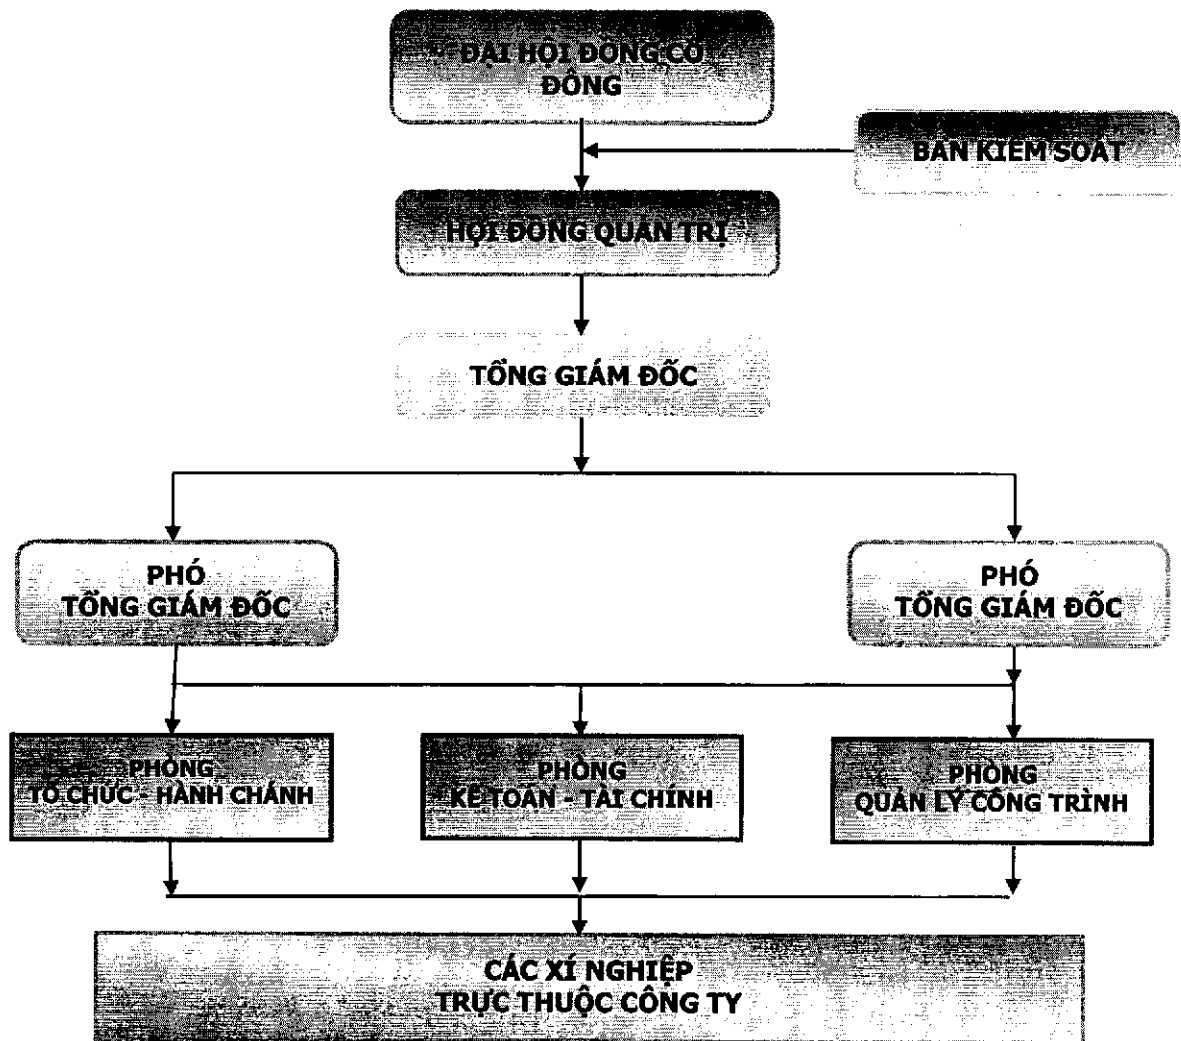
ĐẠI HỘI ĐỒNG CỔ ĐÔNG

BAN KIỂM SOÁT

HỘI ĐỒNG QUẢN TRỊ

TỔNG GIÁM ĐỐC

PHÓ TỔNG GIÁM ĐỐC

PHÓ TỔNG GIÁM ĐỐC

PHÒNG TỔ CHỨC - HÀNH CHÁNH

PHÒNG KẾ TOÁN - TÀI CHÍNH

PHÒNG QUẢN LÝ CÔNG TRÌNH

CÁC XÍ NGHIỆP TRỰC THUỘC CÔNG TY